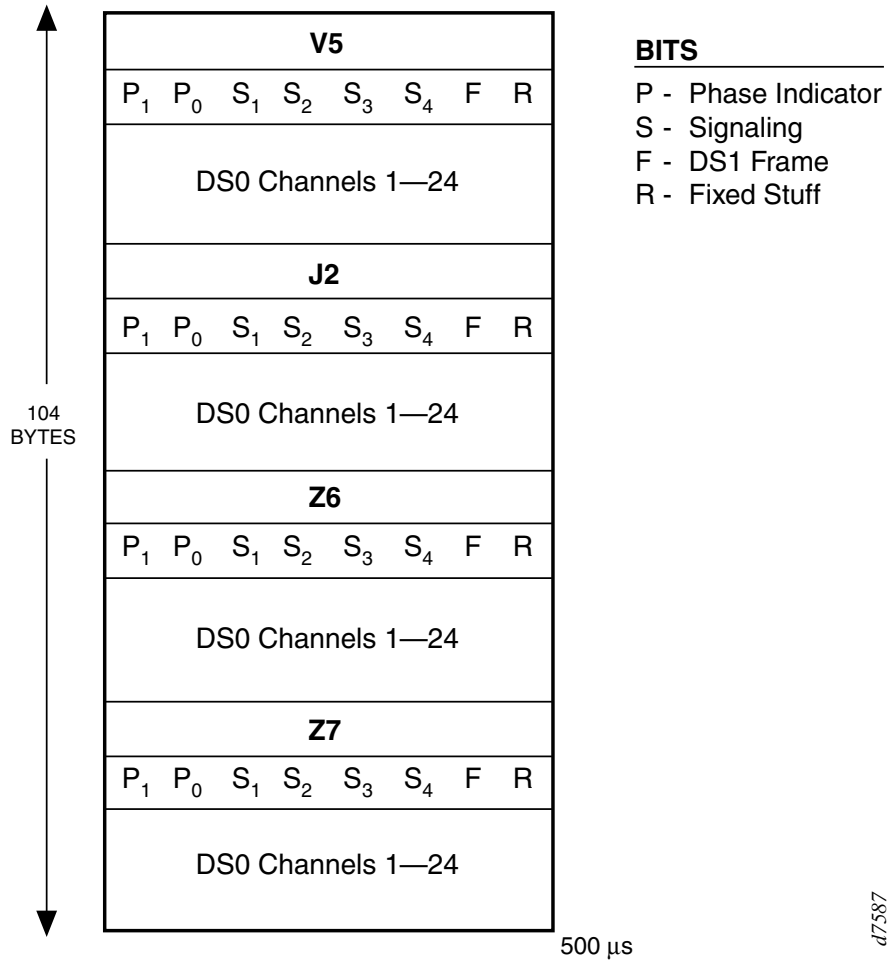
104 BYTES

| V5 |
|---|
| $P_1$ $P_0$ $S_1$ $S_2$ $S_3$ $S_4$ F R |
| DS0 Channels 1—24 |
| J2 |
| $P_1$ $P_0$ $S_1$ $S_2$ $S_3$ $S_4$ F R |
| DS0 Channels 1—24 |
| Z6 |
| $P_1$ $P_0$ $S_1$ $S_2$ $S_3$ $S_4$ F R |
| DS0 Channels 1—24 |
| Z7 |
| $P_1$ $P_0$ $S_1$ $S_2$ $S_3$ $S_4$ F R |
| DS0 Channels 1—24 |

500 $\mu$s

BITS
P - Phase Indicator
S - Signaling
F - DS1 Frame
R - Fixed Stuff

d7587